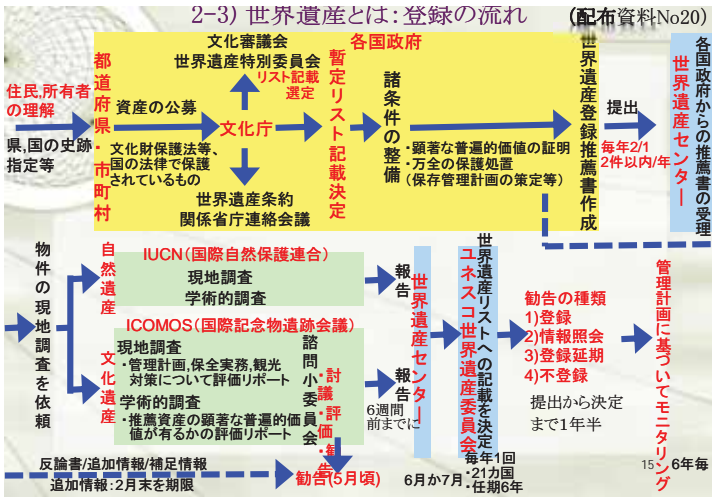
2-3) 世界遺産とは：登録の流れ

(配布資料No20)

住民,所有者の理解

県,国の史跡指定等

都道府県・市町村

資産の公募

文化庁

文化審議会
世界遺産特別委員会

リスト記載選定

文化財保護法等、国の法律で保護されているもの

世界遺産条約
関係省庁連絡会議

暫定リスト記載決定

各国政府

諸条件の整備

・顕著な普遍的価値の証明
・万全の保護処置
(保存管理計画の策定等)

世界遺産登録推薦書作成

提出

毎年2/1
2件以内/年

各国政府からの推薦書の受理
世界遺産センター

物件の現地調査を依頼

自然遺産

IUCN（国際自然保護連合）
現地調査
学術的調査

文化遺産

ICOMOS（国際記念物遺跡会議）
現地調査
・管理計画,保全実務,観光対策について評価リポート
学術的調査
・推薦資産の顕著な普遍的価値が有るかの評価リポート

諮問小委員会
・討議・評価・勧告

報告

報告

6週間前までに

世界遺産センター

世界遺産リストへの記載を決定
ユネスコ世界遺産委員会

勧告の種類
1)登録
2)情報照会
3)登録延期
4)不登録

提出から決定まで1年半

管理計画に基づいてモニタリング

反論書/追加情報/補足情報
追加情報：2月末を期限

勧告(5月頃)

6月か7月

毎年1回
・21カ国
・任期6年

15

6年毎